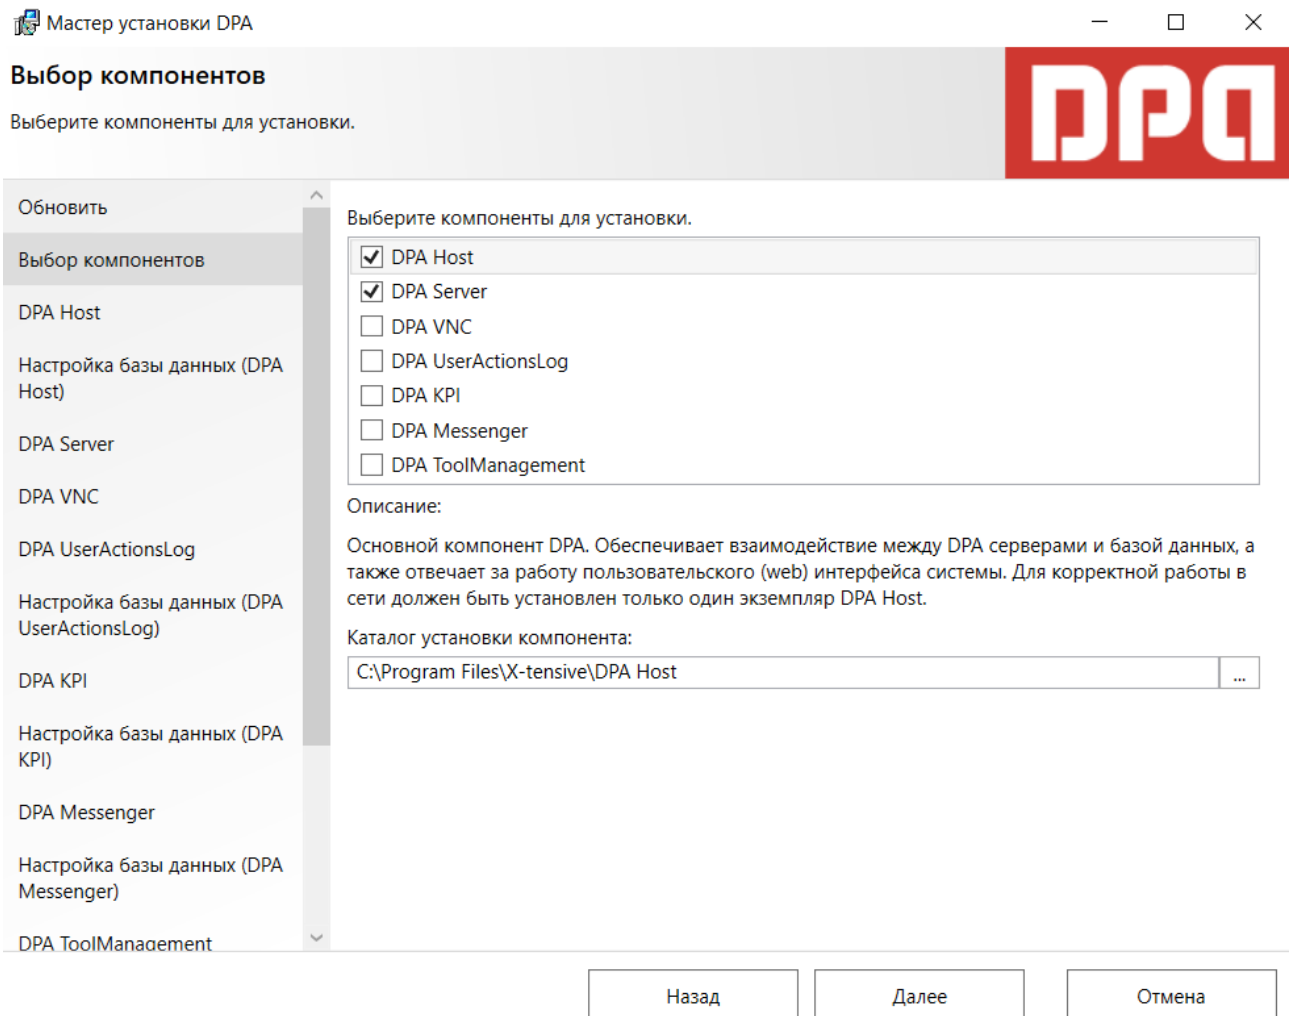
Мастер установки DPA

Выбор компонентов

Выберите компоненты для установки.

DPA

Обновить
Выбор компонентов
DPA Host
Настройка базы данных (DPA Host)
DPA Server
DPA VNC
DPA UserActionsLog
Настройка базы данных (DPA UserActionsLog)
DPA KPI
Настройка базы данных (DPA KPI)
DPA Messenger
Настройка базы данных (DPA Messenger)
DPA ToolManagement

Выберите компоненты для установки.

☑ DPA Host
☑ DPA Server
☐ DPA VNC
☐ DPA UserActionsLog
☐ DPA KPI
☐ DPA Messenger
☐ DPA ToolManagement

Описание:

Основной компонент DPA. Обеспечивает взаимодействие между DPA серверами и базой данных, а также отвечает за работу пользовательского (web) интерфейса системы. Для корректной работы в сети должен быть установлен только один экземпляр DPA Host.

Каталог установки компонента:

C:\Program Files\X-tensive\DPA Host ...

Назад Далее Отмена